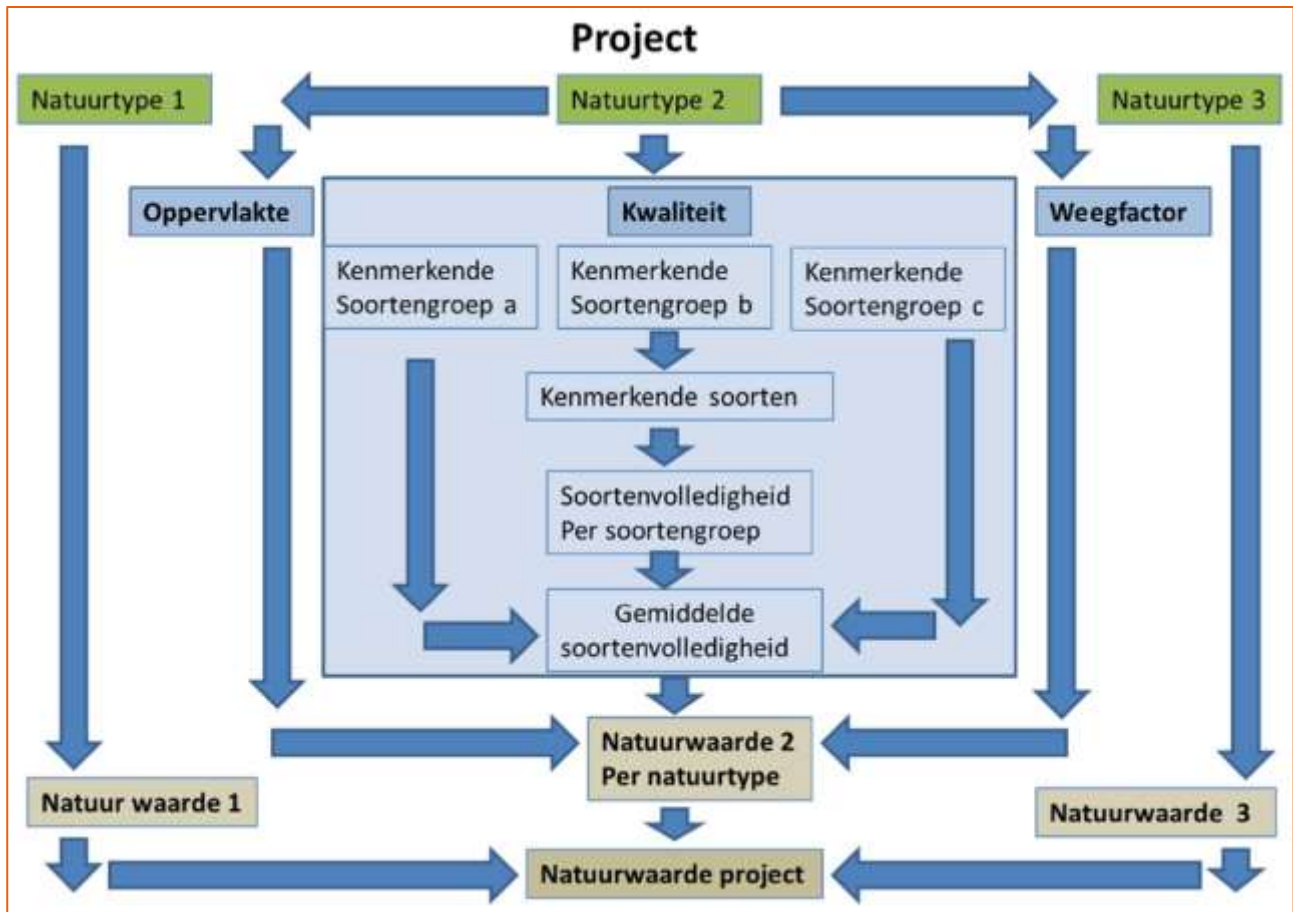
Project

Natuurtype 1

Natuurtype 2

Natuurtype 3

Oppervlakte

Kwaliteit

Weegfactor

Kenmerkende Soortengroep a

Kenmerkende Soortengroep b

Kenmerkende Soortengroep c

Kenmerkende soorten

Soortenvolledigheid Per soortengroep

Gemiddelde soortenvolledigheid

Natuurwaarde 2 Per natuurtype

Natuur waarde 1

Natuurwaarde 3

Natuurwaarde project